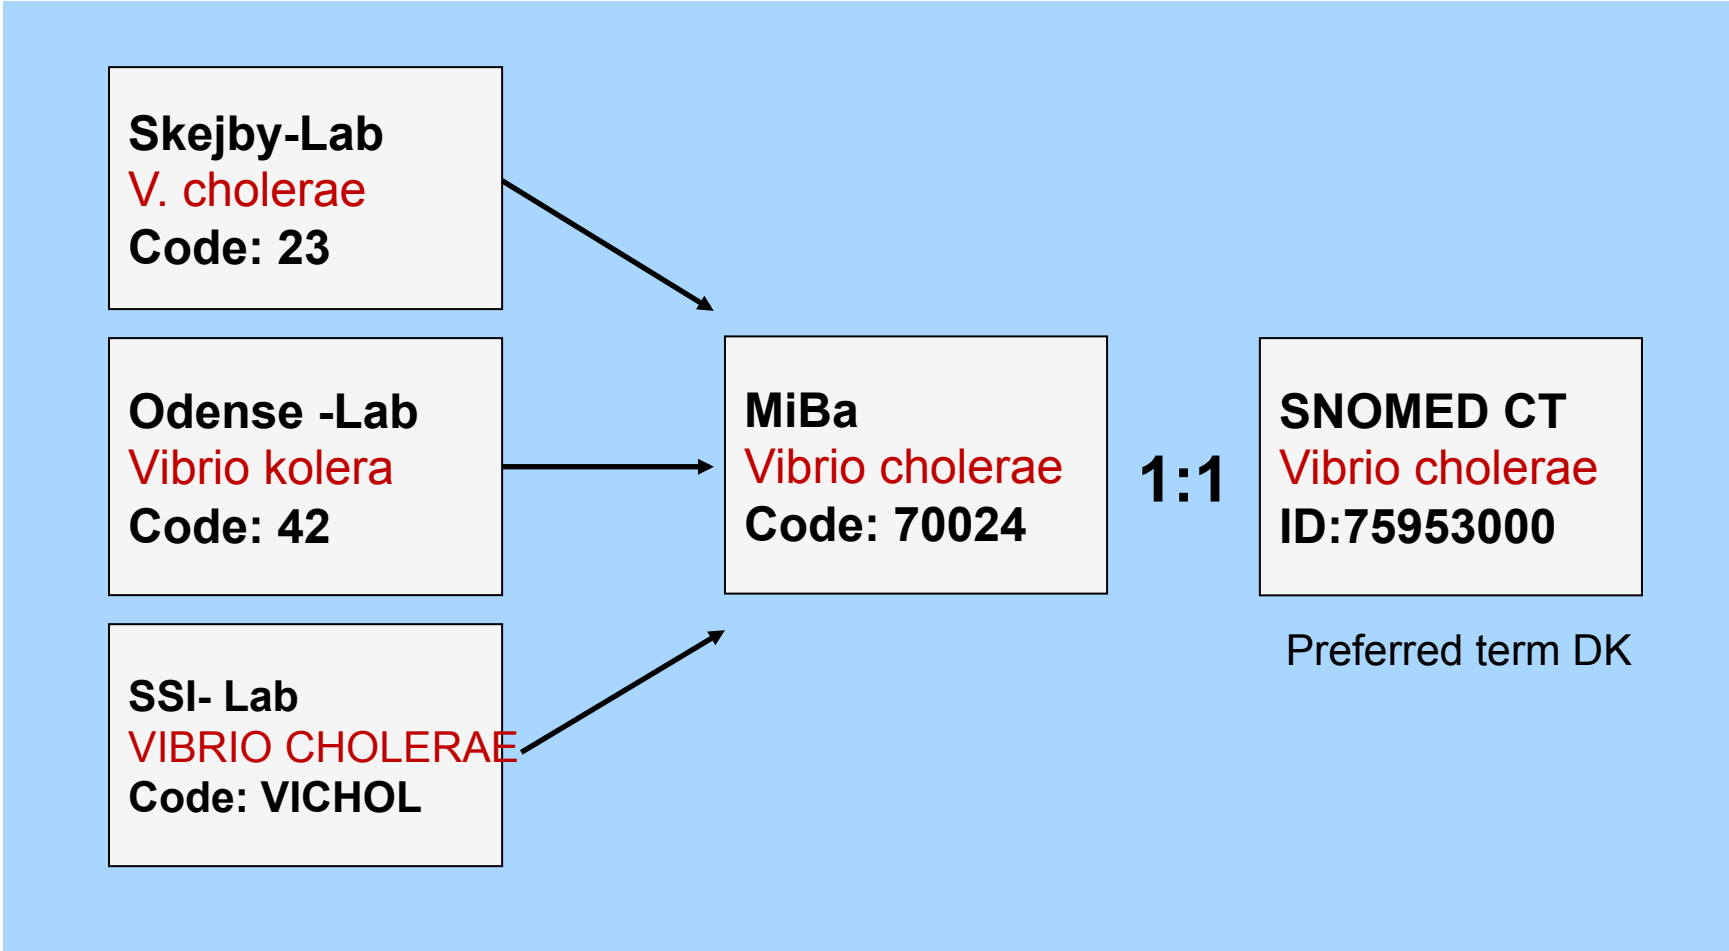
Skejby-Lab
V. cholerae
Code: 23

Odense -Lab
Vibrio kolera
Code: 42

SSI- Lab
VIBRIO CHOLERAE
Code: VICHOL

MiBa
Vibrio cholerae
Code: 70024

1:1

SNOMED CT
Vibrio cholerae
ID:75953000

Preferred term DK